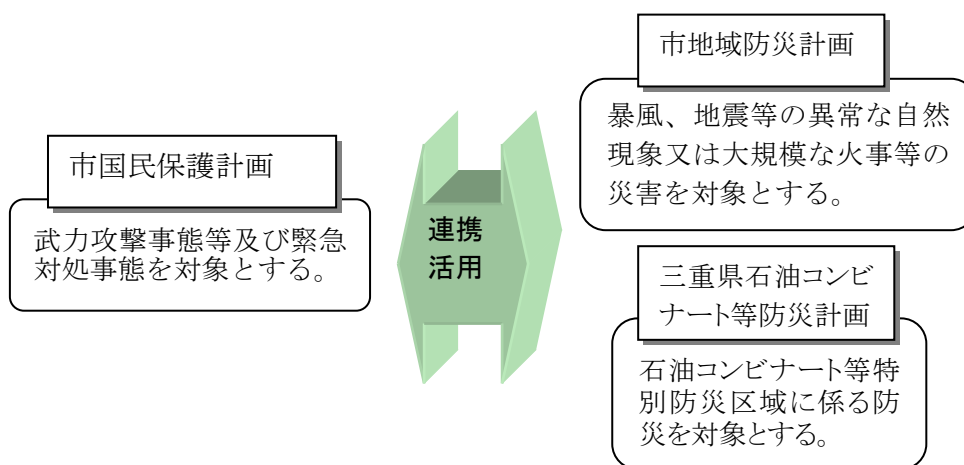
市国民保護計画

武力攻撃事態等及び緊急対処事態を対象とする。

連携
活用

市地域防災計画

暴風、地震等の異常な自然現象又は大規模な火事等の災害を対象とする。

三重県石油コンビナート等防災計画

石油コンビナート等特別防災区域に係る防災を対象とする。